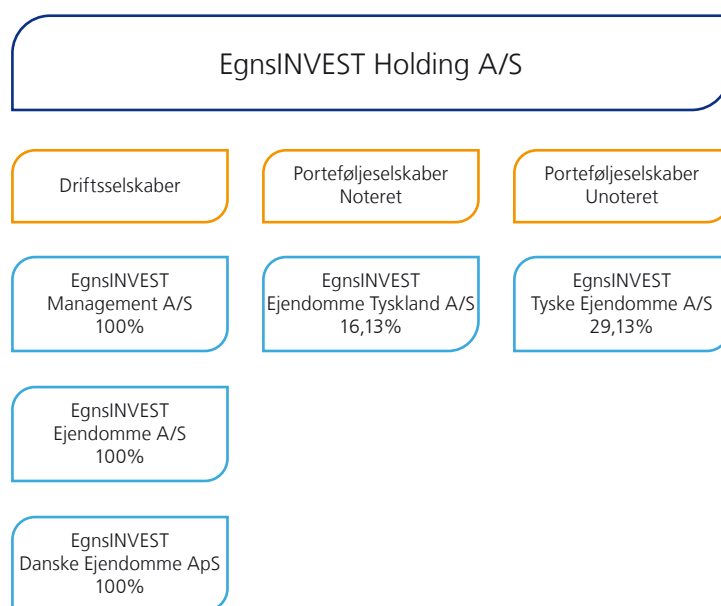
EgnsINVEST Holding A/S

Driftsselskaber

Porteføljeselskaber Noteret

Porteføljeselskaber Unoteret

EgnsINVEST Management A/S 100%

EgnsINVEST Ejendomme Tyskland A/S 16,13%

EgnsINVEST Tyske Ejendomme A/S 29,13%

EgnsINVEST Ejendomme A/S 100%

EgnsINVEST Danske Ejendomme ApS 100%